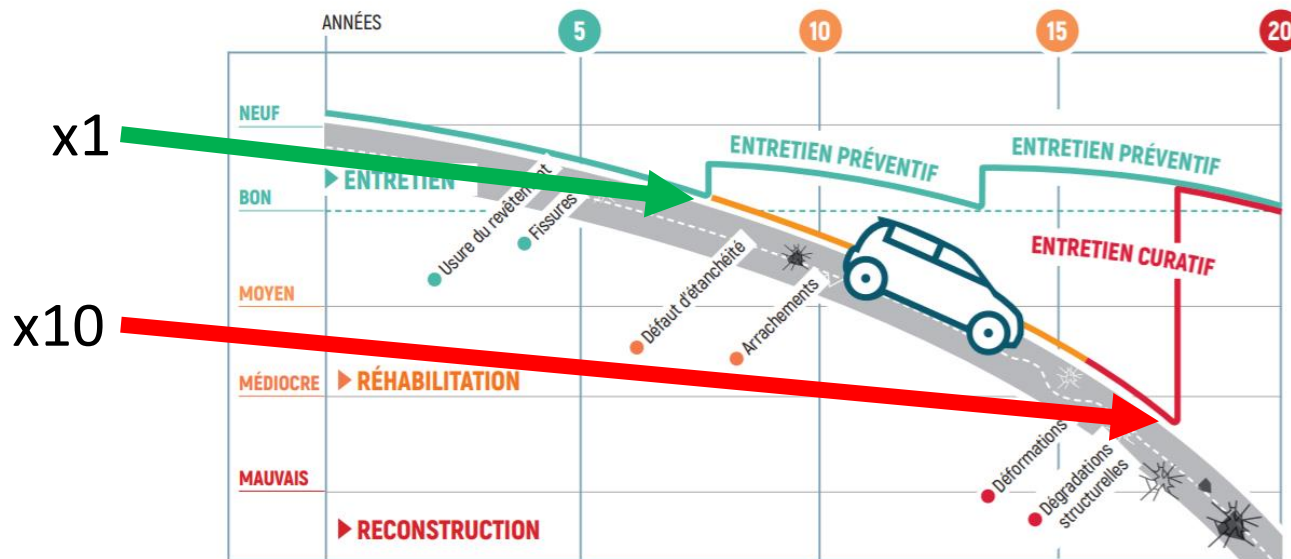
ANNÉES
5
10
15
20

x1
x10

NEUF
BON
MOYEN
MÉDIOCRE
MAUVAIS

▶ ENTRETIEN
▶ RÉHABILITATION
▶ RECONSTRUCTION

ENTRETIEN PRÉVENTIF
ENTRETIEN PRÉVENTIF
ENTRETIEN CURATIF

Usure du revêtement
Fissures
Défaut d'étanchéité
Arrachements
Déformations
Dégradations structurelles